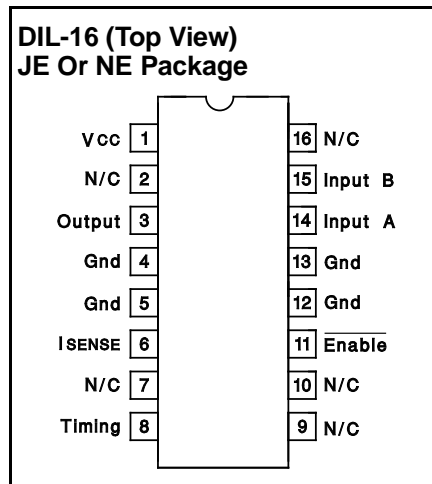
DIL-16 (Top View)
JE Or NE Package

| Label | Pin | Pin | Label |
|---|---|---|---|
| Vcc | 1 | 16 | N/C |
| N/C | 2 | 15 | Input B |
| Output | 3 | 14 | Input A |
| Gnd | 4 | 13 | Gnd |
| Gnd | 5 | 12 | Gnd |
| ISENSE | 6 | 11 | $\overline{\text{Enable}}$ |
| N/C | 7 | 10 | N/C |
| Timing | 8 | 9 | N/C |